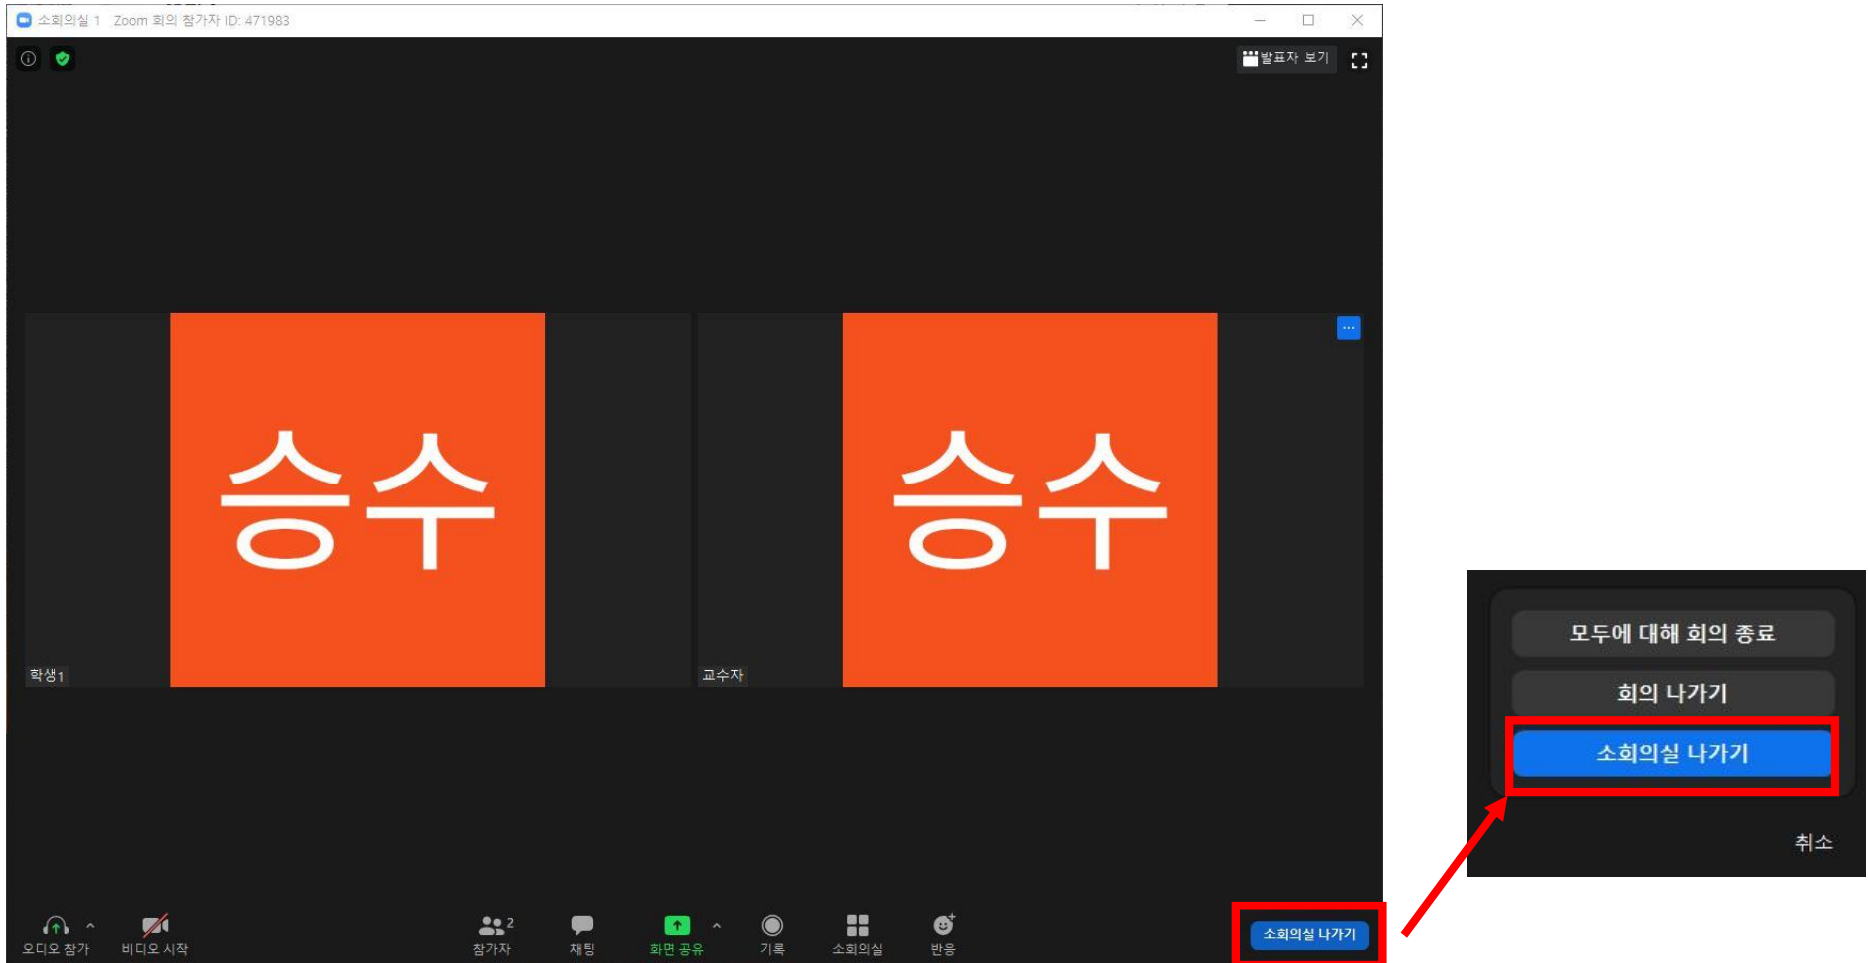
소회의실 1 Zoom 회의 참가자 ID: 471983

발표자 보기

승수

승수

학생1

교수자

오디오 참가

비디오 시작

참가자 2

채팅

화면 공유

기록

소회의실

반응

소회의실 나가기

모두에 대해 회의 종료

회의 나가기

소회의실 나가기

취소